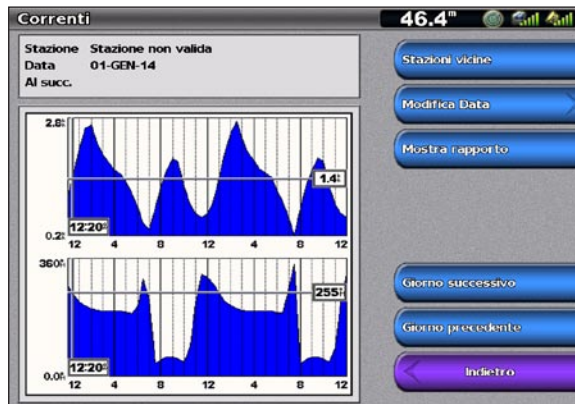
Correnti

46.4m

Stazione Stazione non valida
Data 01-GEN-14
Al succ.

2.8k
1.4k
12:20p
0.2k
12 4 8 12 4 8 12

360°
255°
12:20p
0.0°
12 4 8 12 4 8 12

Stazioni vicine
Modifica Data
Mostra rapporto
Giorno successivo
Giorno precedente
Indietro